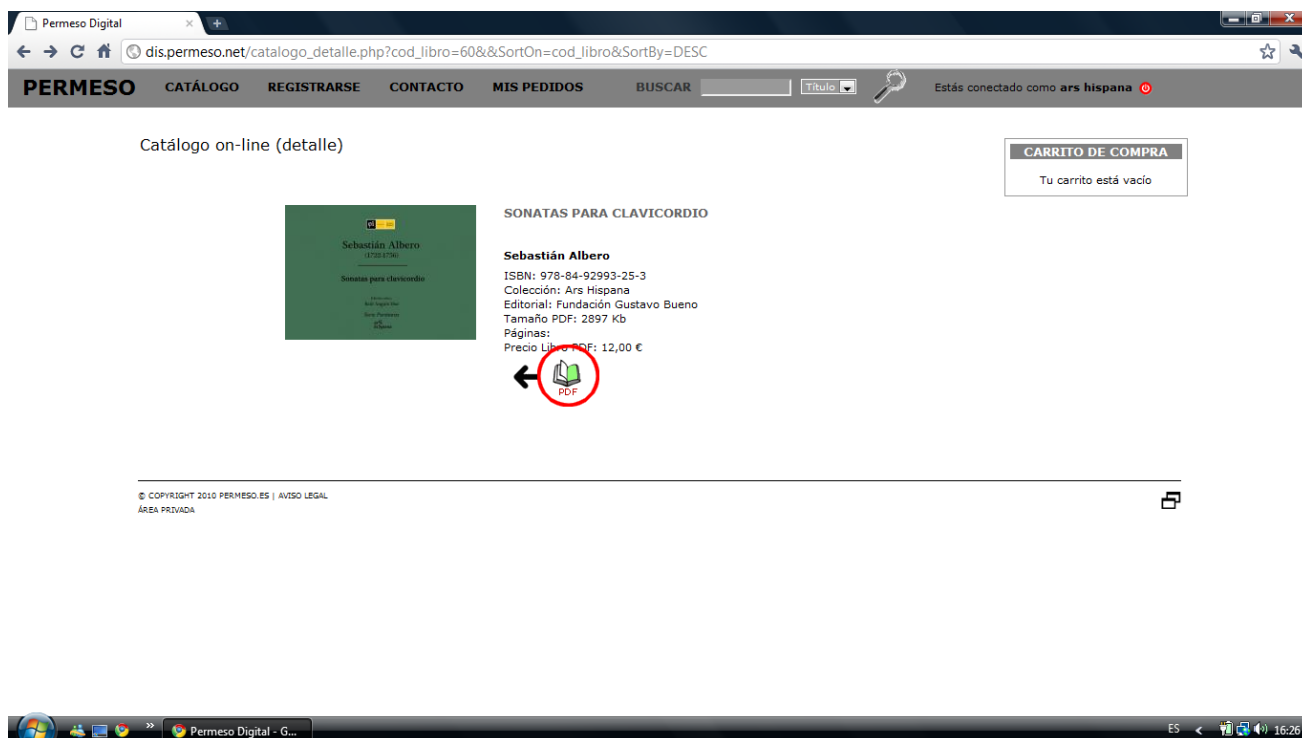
Permeso Digital

dis.permeso.net/catalogo_detalle.php?cod_libro=60&&SortOn=cod_libro&SortBy=DESC

PERMESO CATÁLOGO REGISTRARSE CONTACTO MIS PEDIDOS BUSCAR Título

Estás conectado como ars hispana

Catálogo on-line (detalle)

CARRITO DE COMPRA

Tu carrito está vacío

Sebastián Albero
(1722-1756)

Sonatas para clavicordio

SONATAS PARA CLAVICORDIO

Sebastián Albero

ISBN: 978-84-92993-25-3
Colección: Ars Hispana
Editorial: Fundación Gustavo Bueno
Tamaño PDF: 2897 Kb
Páginas:
Precio Libro PDF: 12,00 €

PDF

© COPYRIGHT 2010 PERMESO.ES | AVISO LEGAL
ÁREA PRIVADA

Permeso Digital - G...

ES 16:26